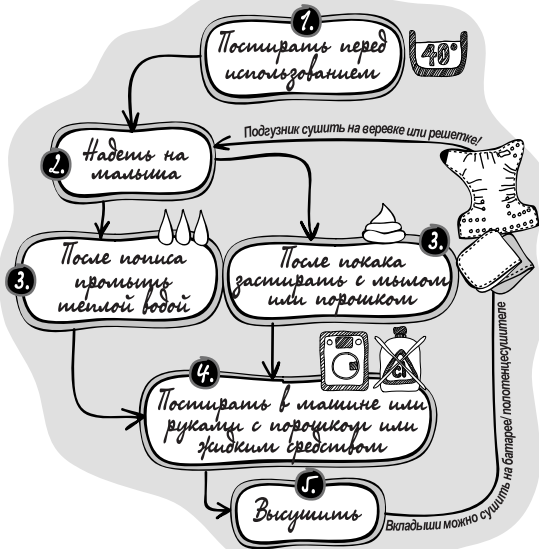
1. Постирать перед использованием

40°

Подгузник сушить на веревке или решетке!

2. Надеть на малыша

3. После пописа промыть теплой водой

3. После покака застирать с мылом или порошком

4. Постирать в машине или руками с порошком или жидким средством

CL

5. Высушить

Вкладыши можно сушить на батарее/ полотенцесушителе